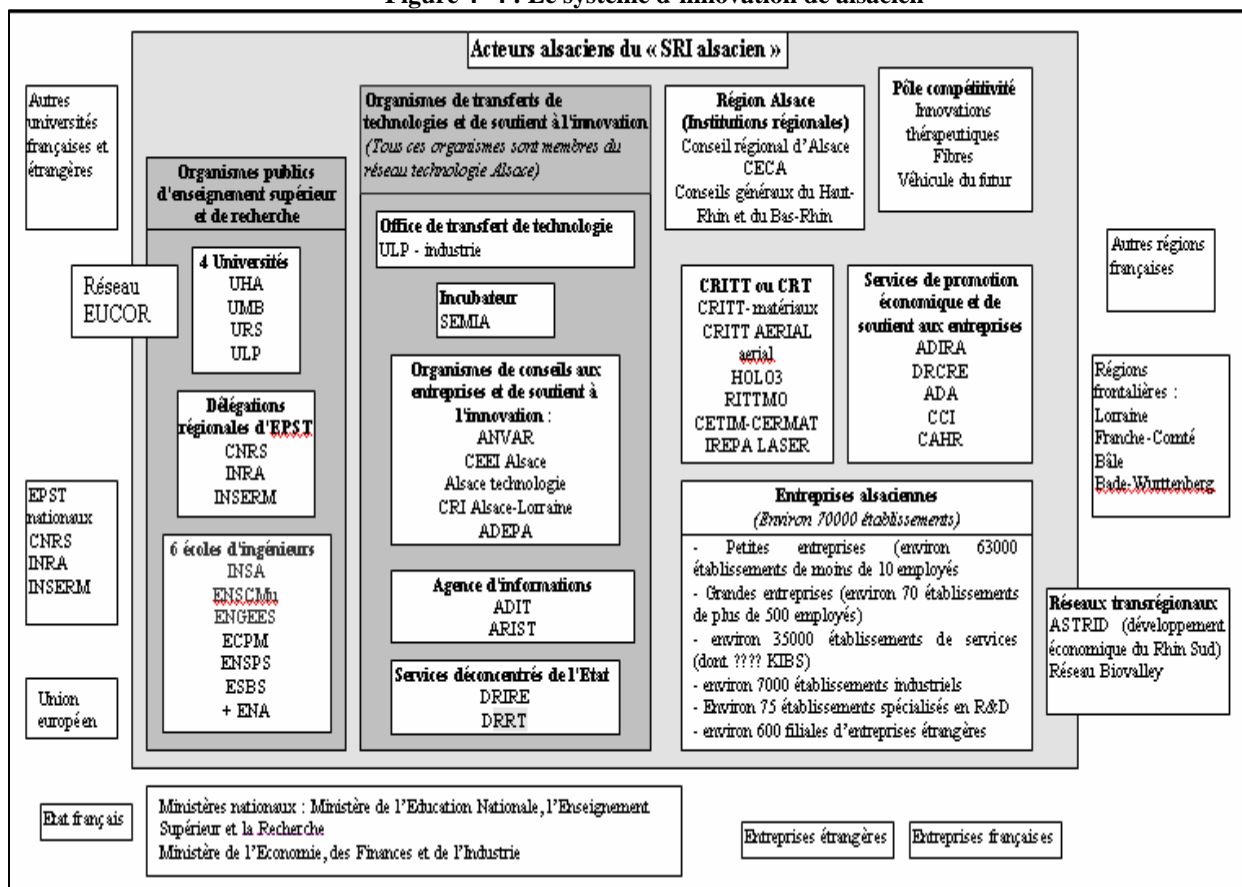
Figure 4 - 4 : Le système d'innovation de alsacien

Acteurs alsaciens du « SRI alsacien »

Autres universités françaises et étrangères

Organismes publics d'enseignement supérieur et de recherche

4 Universités
UHA
UMB
URS
ULP

Réseau EUCOR

Délégations régionales d'EPST
CNRS
INRA
INSERM

6 écoles d'ingénieurs
INSA
ENSCMu
ENGEES
ECPM
ENSPS
ESBS
+ ENA

EPST nationaux
CNRS
INRA
INSERM

Union européen

Organismes de transferts de technologies et de soutient à l'innovation
(Tous ces organismes sont membres du réseau technologie Alsace)

Office de transfert de technologie
ULP - industrie

Incubateur
SEMIA

Organismes de conseils aux entreprises et de soutient à l'innovation :
ANVAR
CEEI Alsace
Alsace technologie
CRI Alsace-Lorraine
ADEPA

Agence d'informations
ADIT
ARIST

Services déconcentrés de l'Etat
DRIRE
DRRT

Région Alsace
(Institutions régionales)
Conseil régional d'Alsace
CECA
Conseils généraux du Haut-Rhin et du Bas-Rhin

Pôle compétitivité
Innovations thérapeutiques
Fibres
Véhicule du futur

CRITT ou CRT
CRITT-matériaux
CRITT AERIAL
aerial
HOLO3
RITTMO
CETIM-CERMAT
IREPA LASER

Services de promotion économique et de soutient aux entreprises
ADIRA
DRCRE
ADA
CCI
CAHR

Entreprises alsaciennes
(Environ 70000 établissements)
- Petites entreprises (environ 63000 établissements de moins de 10 employés
- Grandes entreprises (environ 70 établissements de plus de 500 employés)
- environ 35000 établissements de services (dont ???? KIBS)
- environ 7000 établissements industriels
- Environ 75 établissements spécialisés en R&D
- environ 600 filiales d'entreprises étrangères

Autres régions françaises

Régions frontalières :
Lorraine
Franche-Comté
Bâle
Bade-Wuttenberg

Réseaux transrégionaux
ASTRID (développement économique du Rhin Sud)
Réseau Biovalley

Etat français

Ministères nationaux : Ministère de l'Education Nationale, l'Enseignement Supérieur et la Recherche
Ministère de l'Economie, des Finances et de l'Industrie

Entreprises étrangères

Entreprises françaises